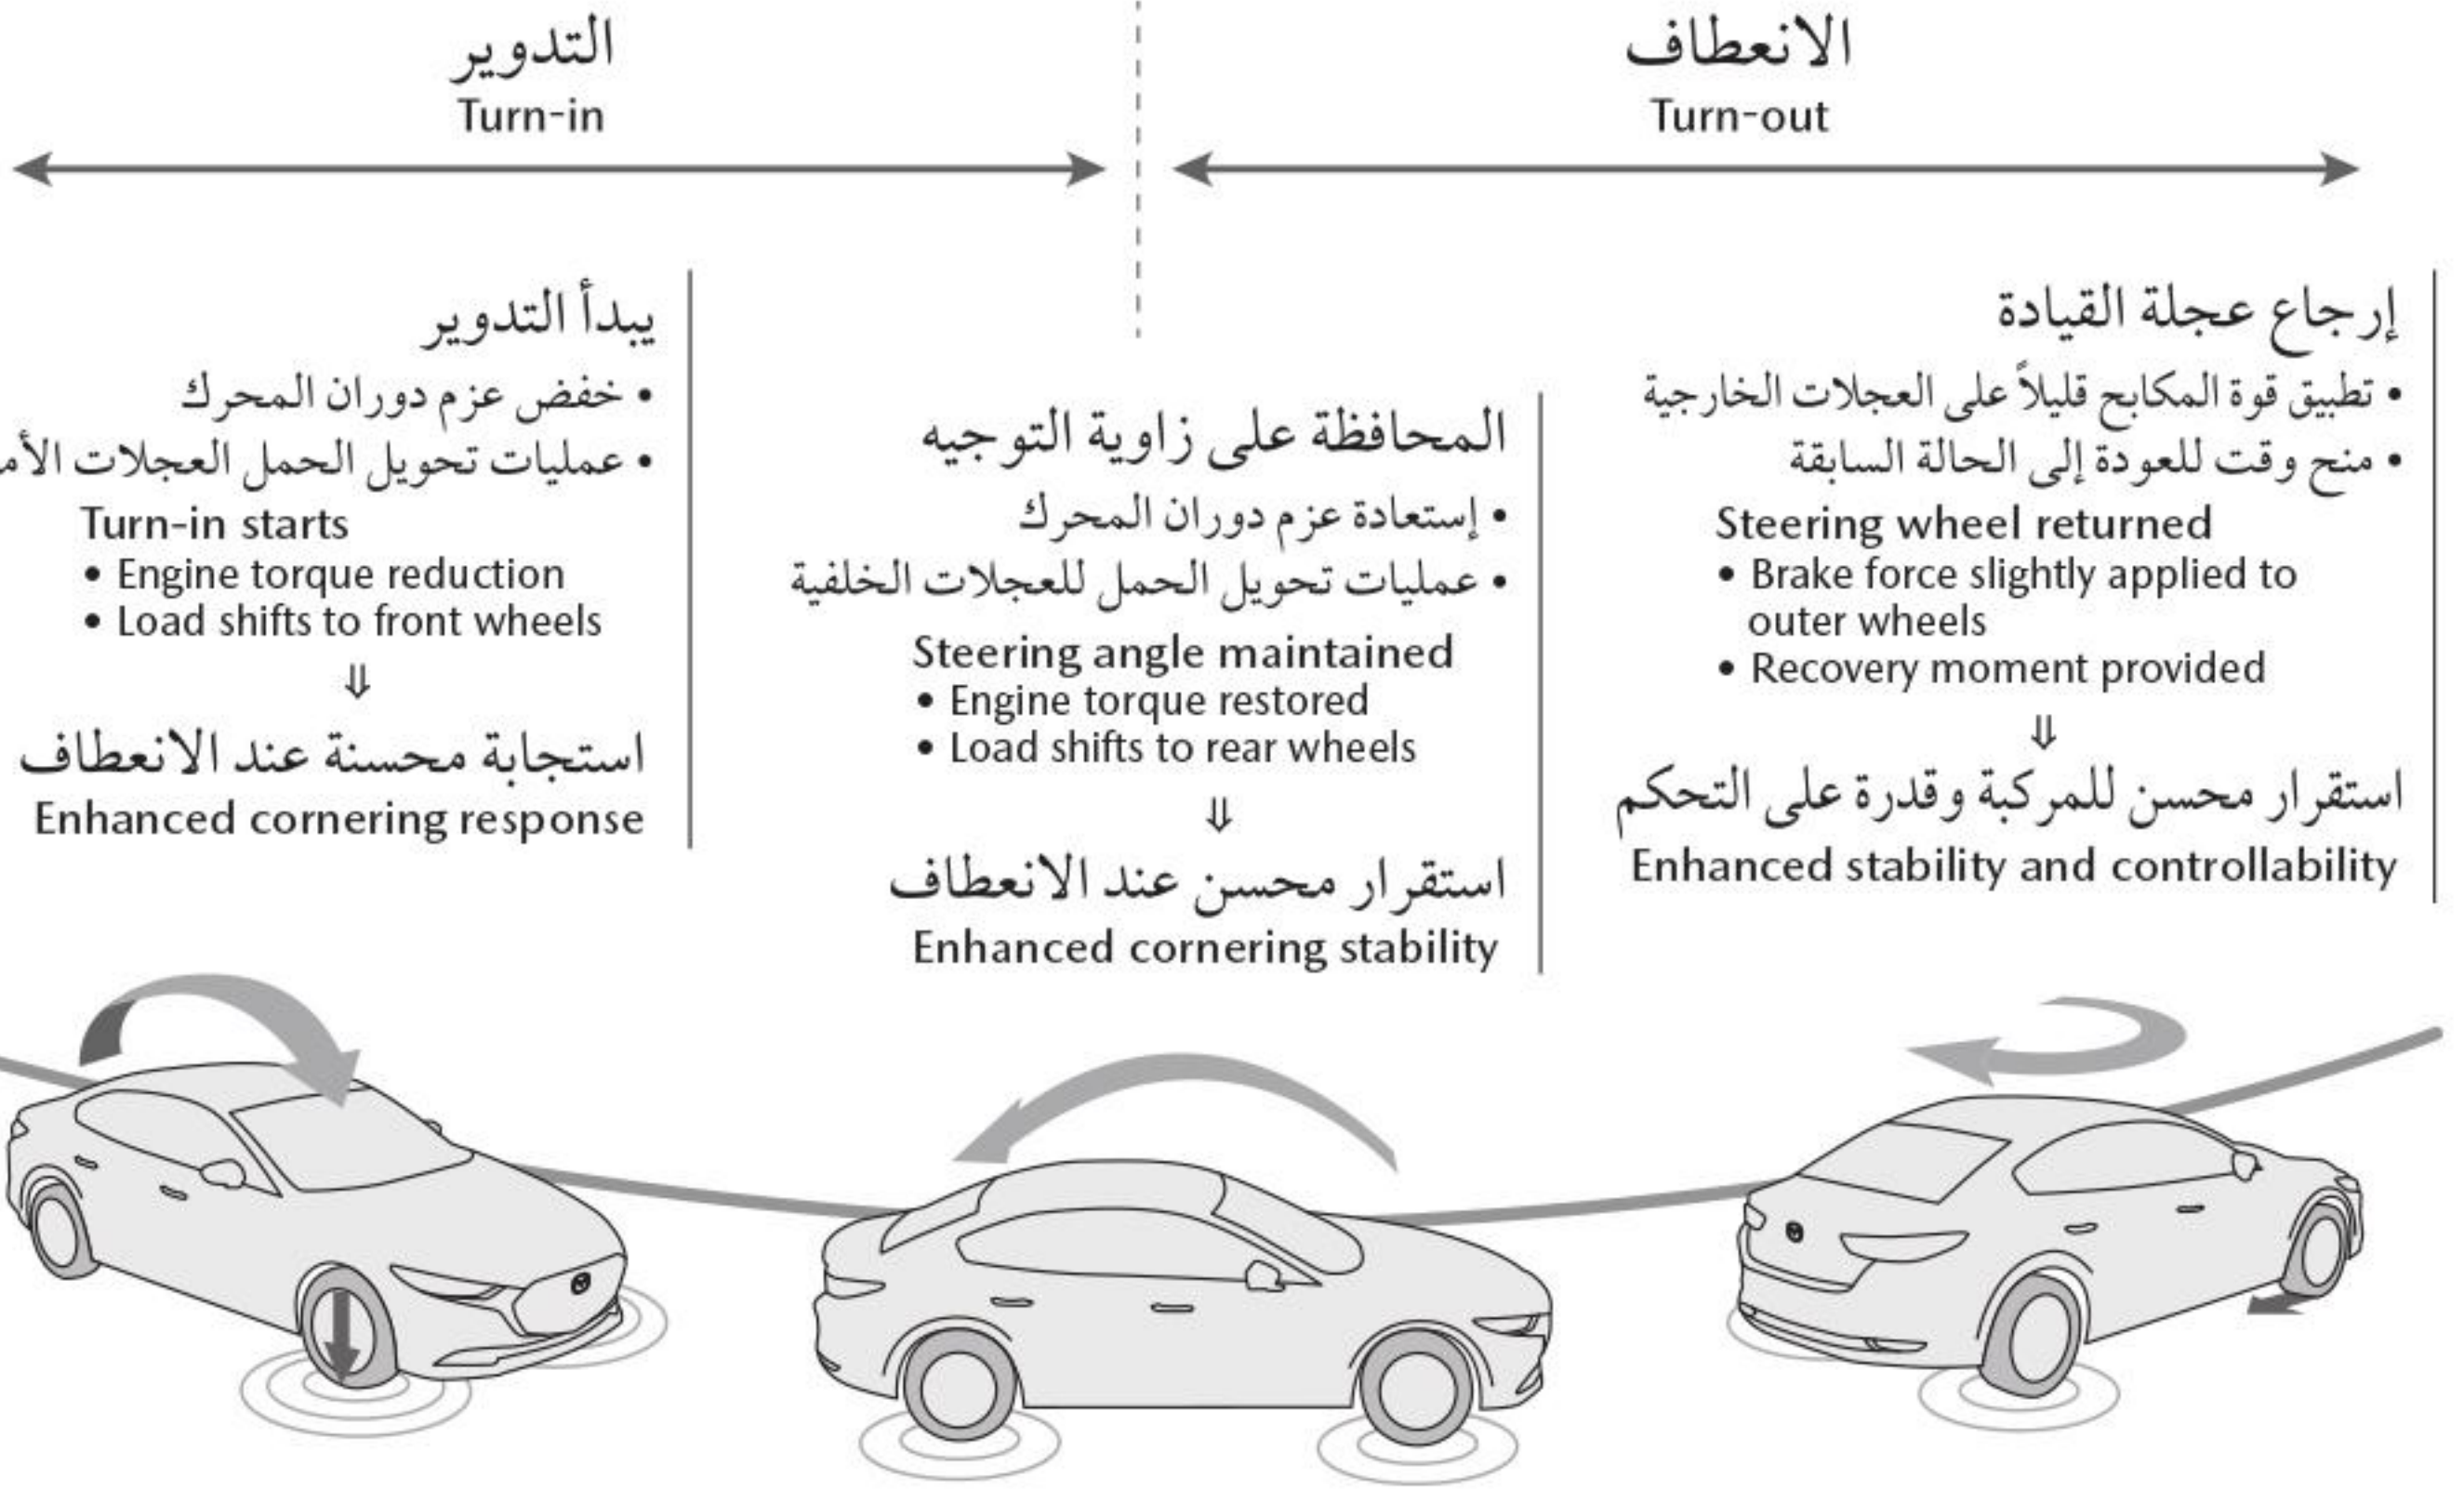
التدوير
Turn-in

الانعطاف
Turn-out

يبدأ التدوير
• خفض عزم دوران المحرك
• عمليات تحويل الحمل العجلات الأم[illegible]
Turn-in starts
• Engine torque reduction
• Load shifts to front wheels
⇓
استجابة محسنة عند الانعطاف
Enhanced cornering response

المحافظة على زاوية التوجيه
• إستعادة عزم دوران المحرك
• عمليات تحويل الحمل للعجلات الخلفية
Steering angle maintained
• Engine torque restored
• Load shifts to rear wheels
⇓
استقرار محسن عند الانعطاف
Enhanced cornering stability

إرجاع عجلة القيادة
• تطبيق قوة المكابح قليلاً على العجلات الخارجية
• منح وقت للعودة إلى الحالة السابقة
Steering wheel returned
• Brake force slightly applied to outer wheels
• Recovery moment provided
⇓
استقرار محسن للمركبة وقدرة على التحكم
Enhanced stability and controllability